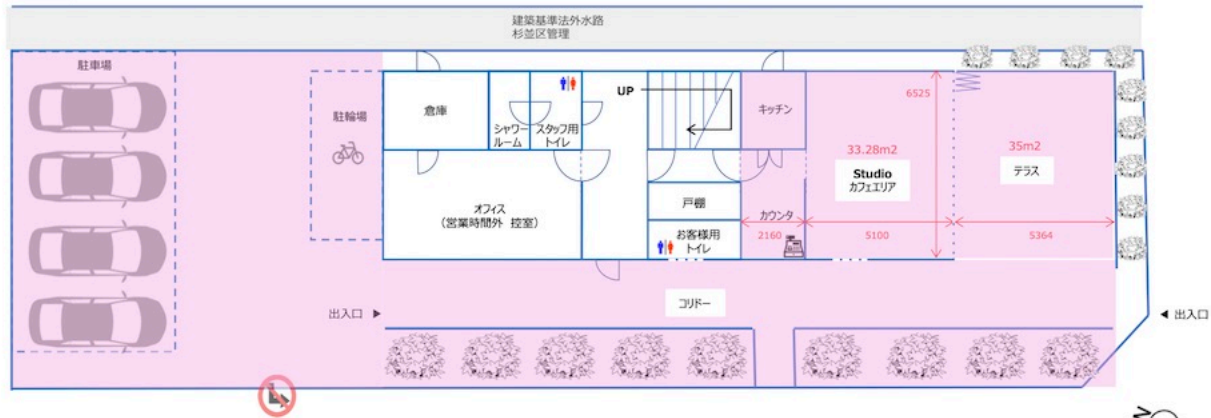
建築基準法外水路
杉並区管理

駐車場

駐輪場

倉庫

シャワールーム

スタッフ用トイレ

UP

キッチン

6525

33.28m2

Studio
カフェエリア

35m2

テラス

オフィス
（営業時間外 控室）

戸棚

カウンタ

お客様用トイレ

2160

5100

5364

出入口 ▶

コリドー

◀ 出入口